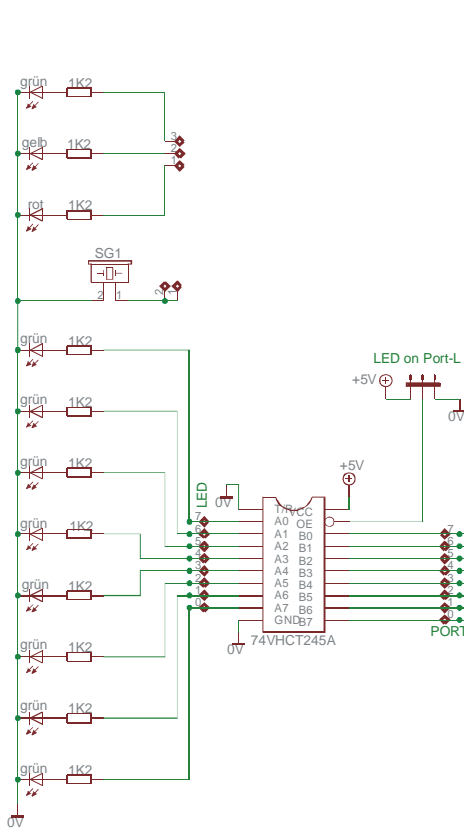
grün 1K2
gelb 1K2
rot 1K2
3
2
1
SG1
2 1
2 1
grün 1K2
grün 1K2
grün 1K2
grün 1K2
grün 1K2
grün 1K2
grün 1K2
grün 1K2
LED on Port-L
+5V
0V
+5V
LED
0V
7
6
5
4
3
2
1
0
T/R
A0
A1
A2
A3
A4
A5
A6
A7
GND
VCC
OE
B0
B1
B2
B3
B4
B5
B6
B7
74VHCT245A
0V
7
6
5
4
3
2
1
0
PORT
0V